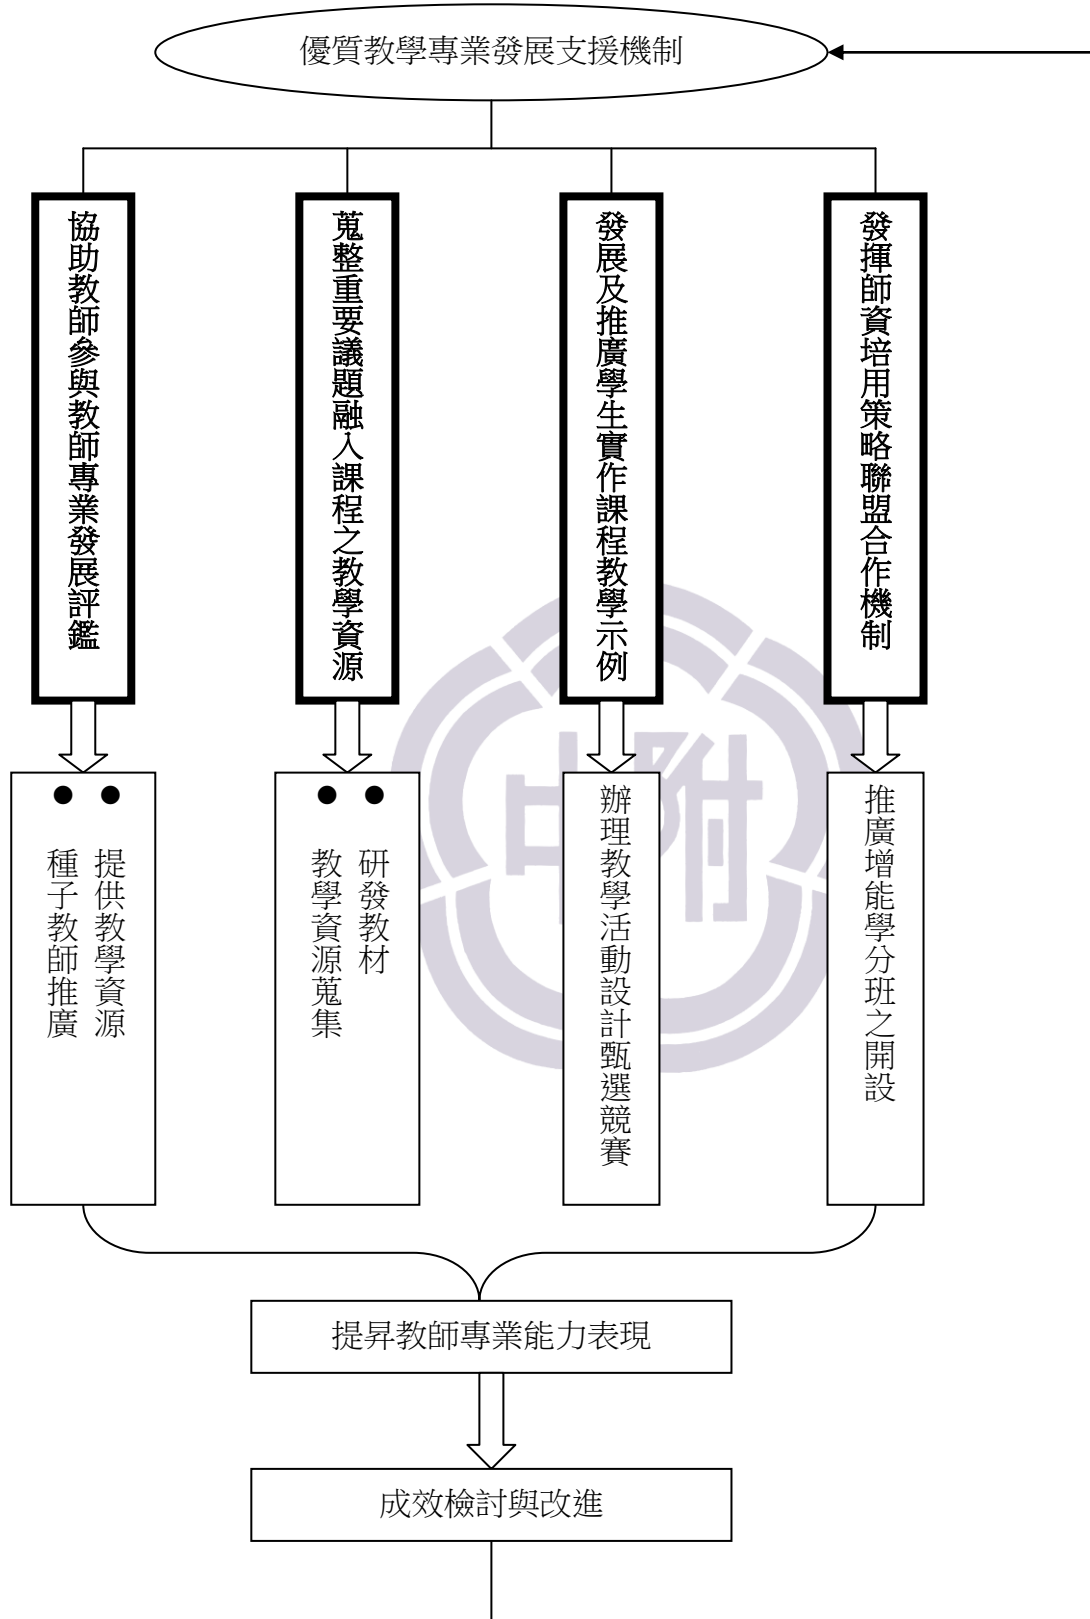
優質教學專業發展支援機制

協助教師參與教師專業發展評鑑

蒐整重要議題融入課程之教學資源

發展及推廣學生實作課程教學示例

發揮師資培用策略聯盟合作機制

● 提供教學資源
● 種子教師推廣

● 研發教材
● 教學資源蒐集

辦理教學活動設計甄選競賽

推廣增能學分班之開設

提昇教師專業能力表現

成效檢討與改進

中附